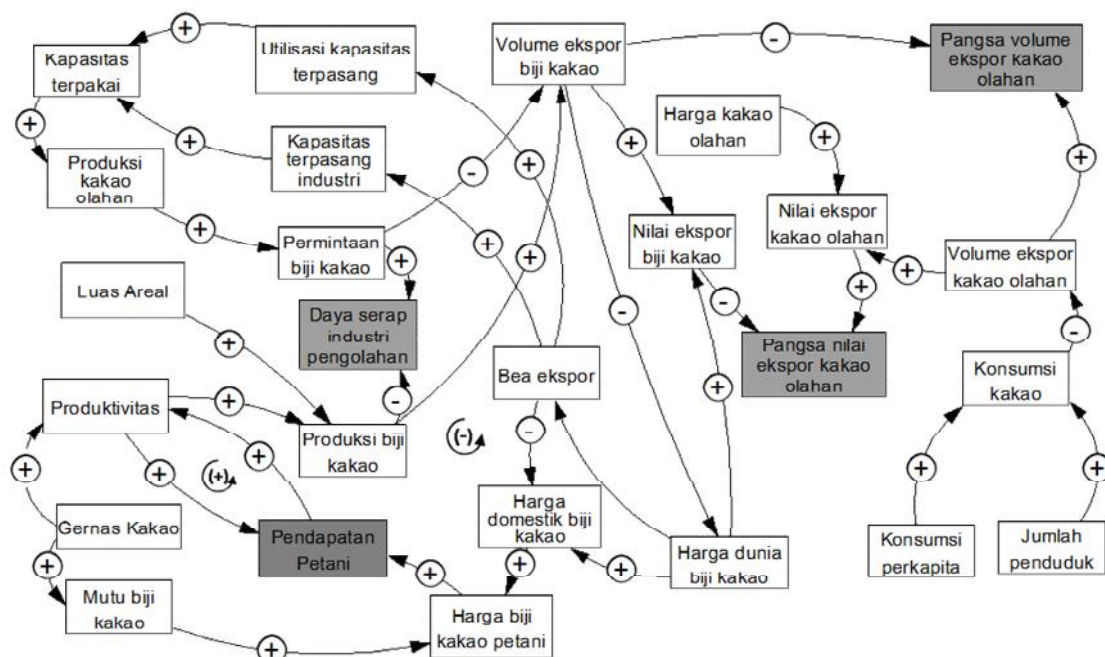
Kapasitas terpakai

Utilisasi kapasitas terpasang

Volume ekspor biji kakao

Pangsa volume ekspor kakao olahan

Produksi kakao olahan

Kapasitas terpasang industri

Harga kakao olahan

Nilai ekspor kakao olahan

Permintaan biji kakao

Nilai ekspor biji kakao

Volume ekspor kakao olahan

Luas Areal

Daya serap industri pengolahan

Pangsa nilai ekspor kakao olahan

Bea ekspor

Konsumsi kakao

Produktivitas

Produksi biji kakao

(-)

(+)

Gernas Kakao

Pendapatan Petani

Harga domestik biji kakao

Harga dunia biji kakao

Konsumsi perkapita

Jumlah penduduk

Mutu biji kakao

Harga biji kakao petani

+ + + + + + + + + + + + + + + + + + + + + + + + + +
- - - - - - - -